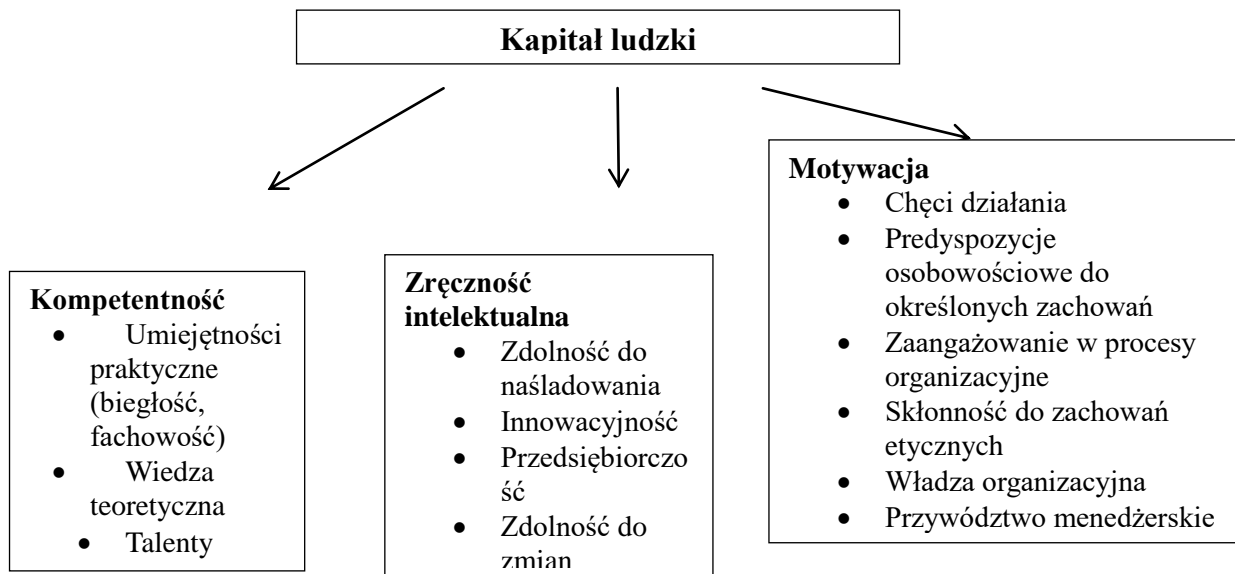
Kapitał ludzki

Kompetentność
- Umiejętności praktyczne (biegłość, fachowość)
- Wiedza teoretyczna
- Talenty

Zręczność intelektualna
- Zdolność do naśladowania
- Innowacyjność
- Przedsiębiorczo ść
- Zdolność do zmian

Motywacja
- Chęci działania
- Predyspozycje osobowościowe do określonych zachowań
- Zaangażowanie w procesy organizacyjne
- Skłonność do zachowań etycznych
- Władza organizacyjna
- Przywództwo menedżerskie